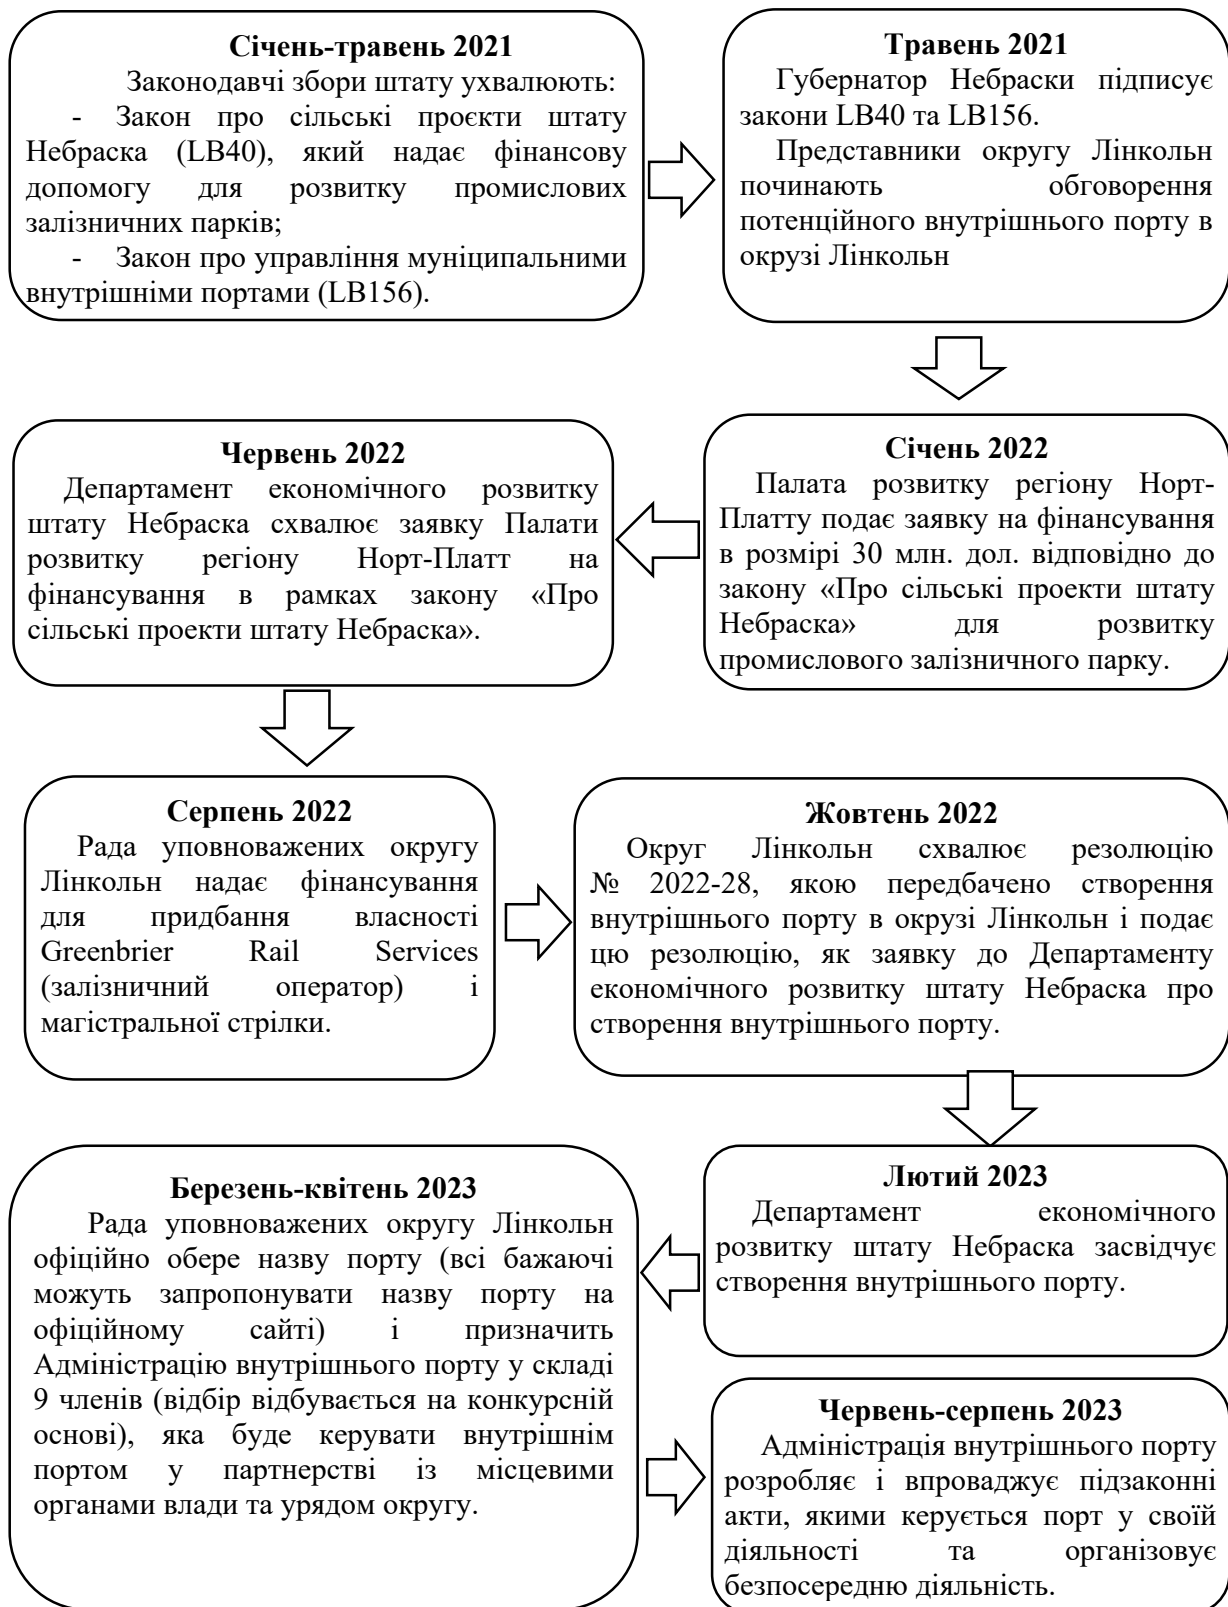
**Січень-травень 2021**
Законодавчі збори штату ухвалюють:
- Закон про сільські проєкти штату Небраска (LB40), який надає фінансову допомогу для розвитку промислових залізничних парків;
- Закон про управління муніципальними внутрішніми портами (LB156).

**Травень 2021**
Губернатор Небраски підписує закони LB40 та LB156.
Представники округу Лінкольн починають обговорення потенційного внутрішнього порту в окрузі Лінкольн

**Січень 2022**
Палата розвитку регіону Норт-Платту подає заявку на фінансування в розмірі 30 млн. дол. відповідно до закону «Про сільські проекти штату Небраска» для розвитку промислового залізничного парку.

**Червень 2022**
Департамент економічного розвитку штату Небраска схвалює заявку Палати розвитку регіону Норт-Платт на фінансування в рамках закону «Про сільські проекти штату Небраска».

**Серпень 2022**
Рада уповноважених округу Лінкольн надає фінансування для придбання власності Greenbrier Rail Services (залізничний оператор) і магістральної стрілки.

**Жовтень 2022**
Округ Лінкольн схвалює резолюцію № 2022-28, якою передбачено створення внутрішнього порту в окрузі Лінкольн і подає цю резолюцію, як заявку до Департаменту економічного розвитку штату Небраска про створення внутрішнього порту.

**Лютий 2023**
Департамент економічного розвитку штату Небраска засвідчує створення внутрішнього порту.

**Березень-квітень 2023**
Рада уповноважених округу Лінкольн офіційно обере назву порту (всі бажаючі можуть запропонувати назву порту на офіційному сайті) і призначить Адміністрацію внутрішнього порту у складі 9 членів (відбір відбувається на конкурсній основі), яка буде керувати внутрішнім портом у партнерстві із місцевими органами влади та урядом округу.

**Червень-серпень 2023**
Адміністрація внутрішнього порту розробляє і впроваджує підзаконні акти, якими керується порт у своїй діяльності та організовує безпосередню діяльність.